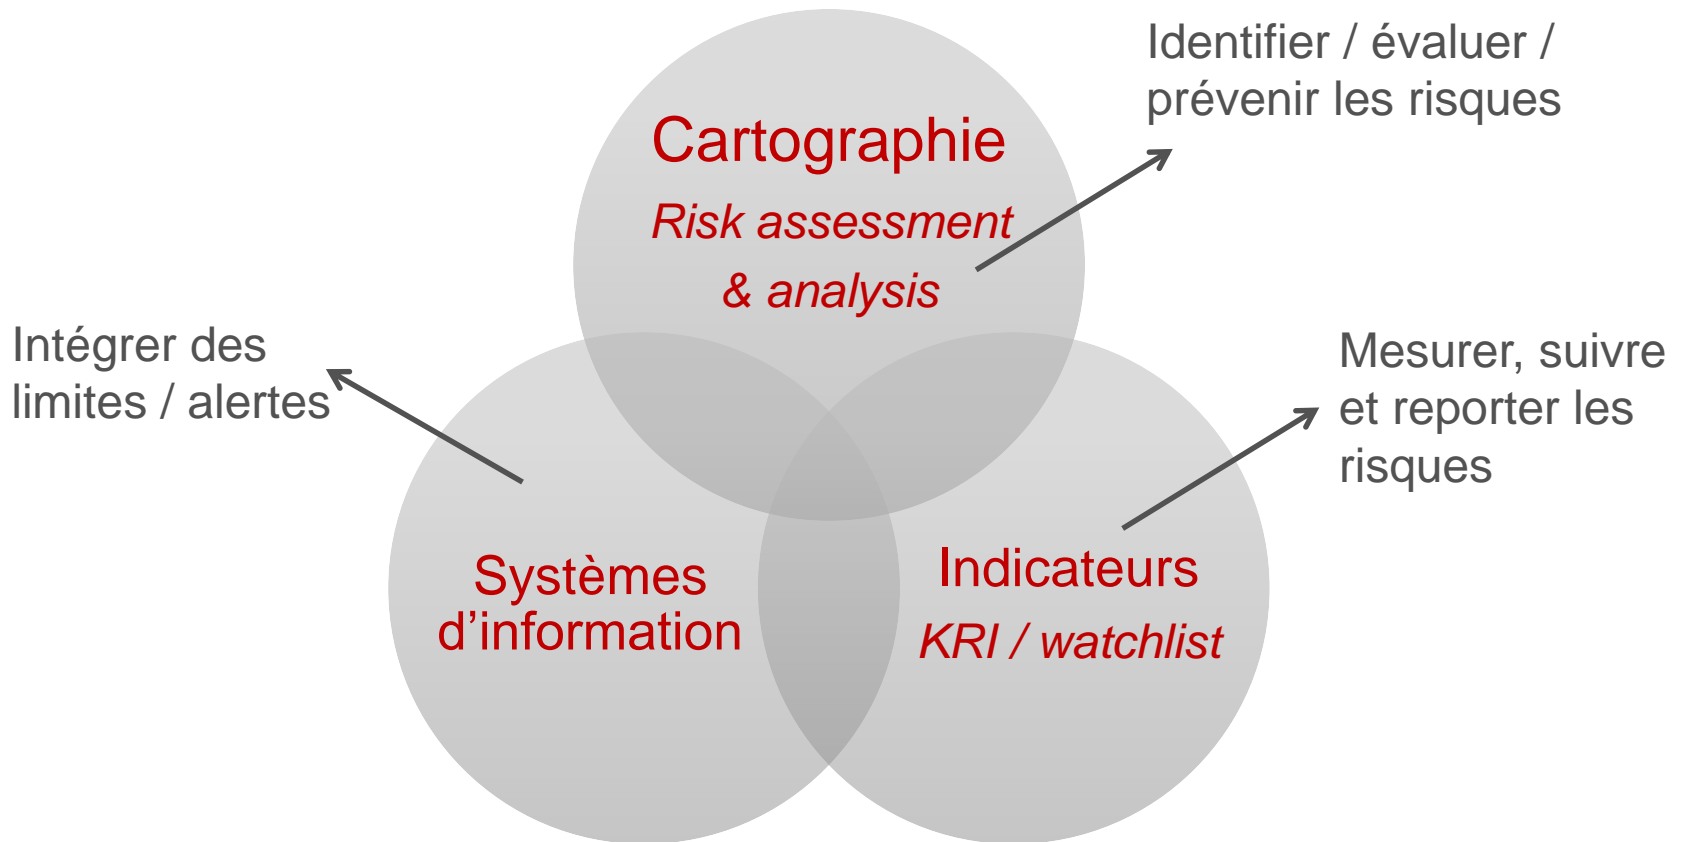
Identifier / évaluer / prévenir les risques

Cartographie
Risk assessment & analysis

Intégrer des limites / alertes

Mesurer, suivre et reporter les risques

Systèmes d'information

Indicateurs
KRI / watchlist